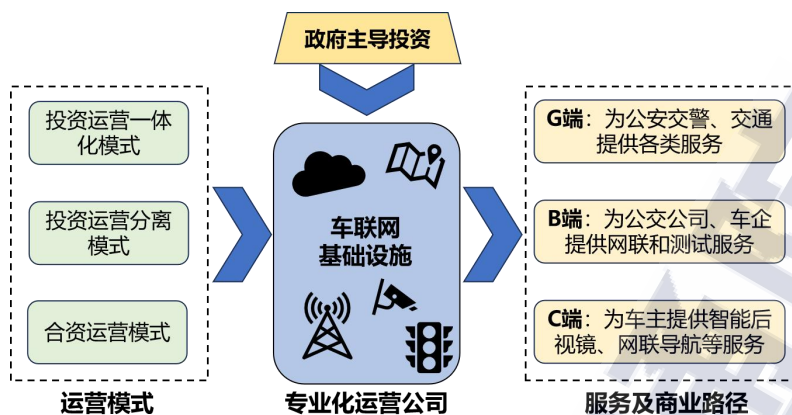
政府主导投资

投资运营一体化模式

投资运营分离模式

合资运营模式

运营模式

车联网基础设施

专业化运营公司

G端：为公安交警、交通提供各类服务

B端：为公交公司、车企提供网联和测试服务

C端：为车主提供智能后视镜、网联导航等服务

服务及商业路径